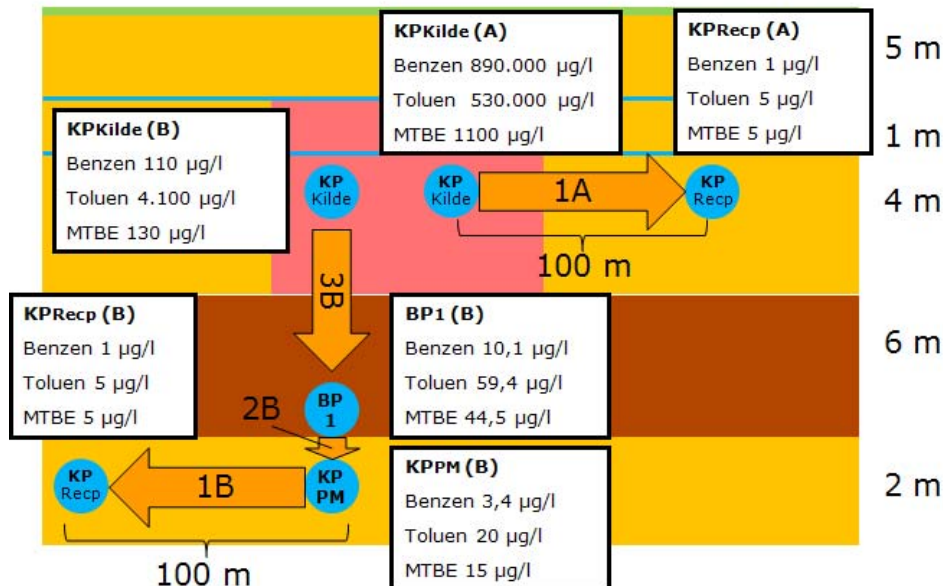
KPKilde (A)
Benzen 890.000 µg/l
Toluen 530.000 µg/l
MTBE 1100 µg/l

KPRecp (A)
Benzen 1 µg/l
Toluen 5 µg/l
MTBE 5 µg/l

5 m

1 m

KPKilde (B)
Benzen 110 µg/l
Toluen 4.100 µg/l
MTBE 130 µg/l

KP Kilde

KP Kilde

1A

KP Recp

4 m

100 m

3B

KPRecp (B)
Benzen 1 µg/l
Toluen 5 µg/l
MTBE 5 µg/l

BP1 (B)
Benzen 10,1 µg/l
Toluen 59,4 µg/l
MTBE 44,5 µg/l

6 m

2B

BP 1

KP Recp

1B

KP PM

KPPM (B)
Benzen 3,4 µg/l
Toluen 20 µg/l
MTBE 15 µg/l

2 m

100 m